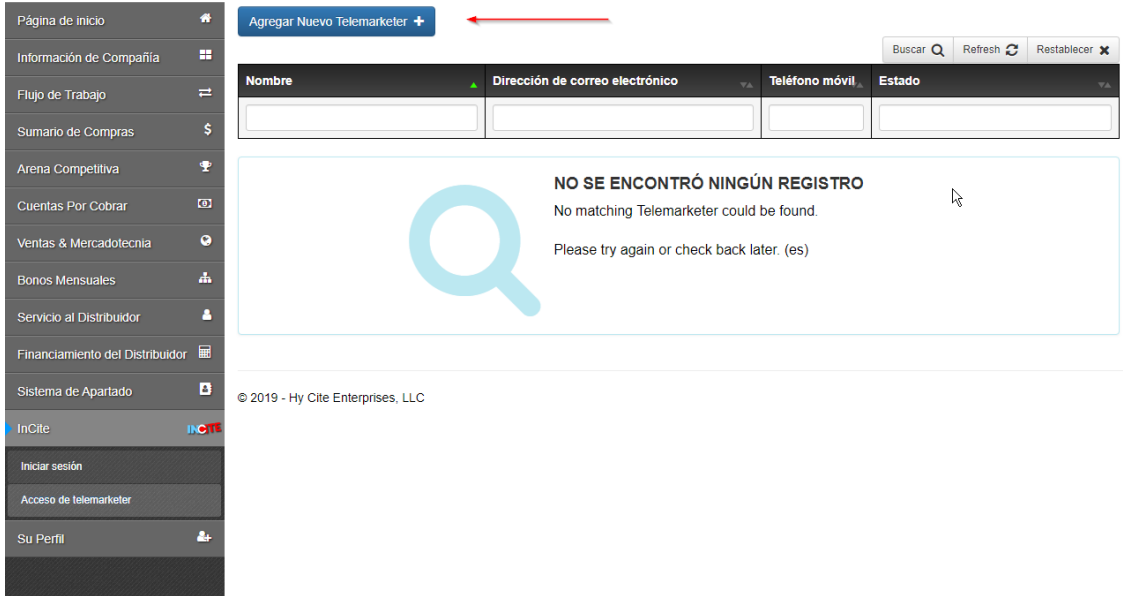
Página de inicio
Información de Compañía
Flujo de Trabajo
Sumario de Compras
Arena Competitiva
Cuentas Por Cobrar
Ventas & Mercadotecnia
Bonos Mensuales
Servicio al Distribuidor
Financiamiento del Distribuidor
Sistema de Apartado
InCite
Iniciar sesión
Acceso de telemarketer
Su Perfil

Agregar Nuevo Telemarketer +

Buscar Refresh Restablecer

| Nombre | Dirección de correo electrónico | Teléfono móvil | Estado |
|---|---|---|---|
| | | | |

NO SE ENCONTRÓ NINGÚN REGISTRO
No matching Telemarketer could be found.

Please try again or check back later. (es)

© 2019 - Hy Cite Enterprises, LLC